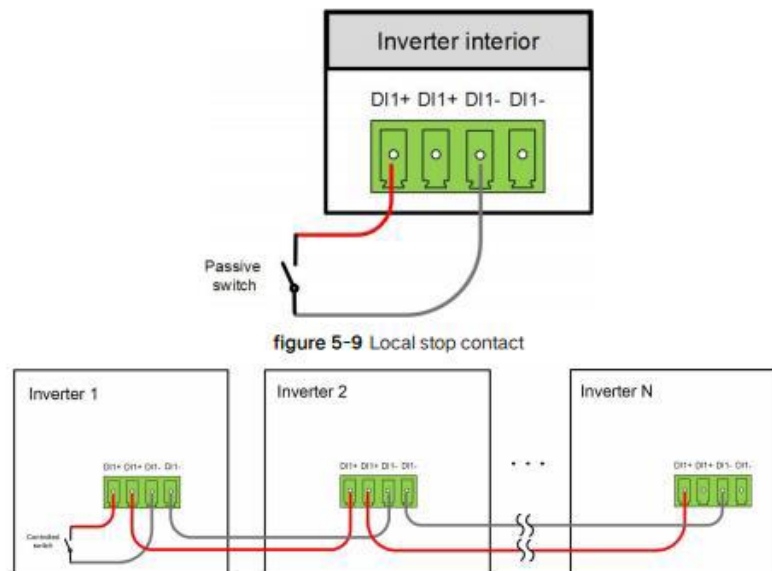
Inverter interior

DI1+ DI1+ DI1- DI1-

Passive switch

**figure 5-9** Local stop contact

Inverter 1

DI1+ DI1+ DI1- DI1-

Controlled switch

Inverter 2

DI1+ DI1+ DI1- DI1-

. . .

Inverter N

DI1+ DI1+ DI1- DI1-